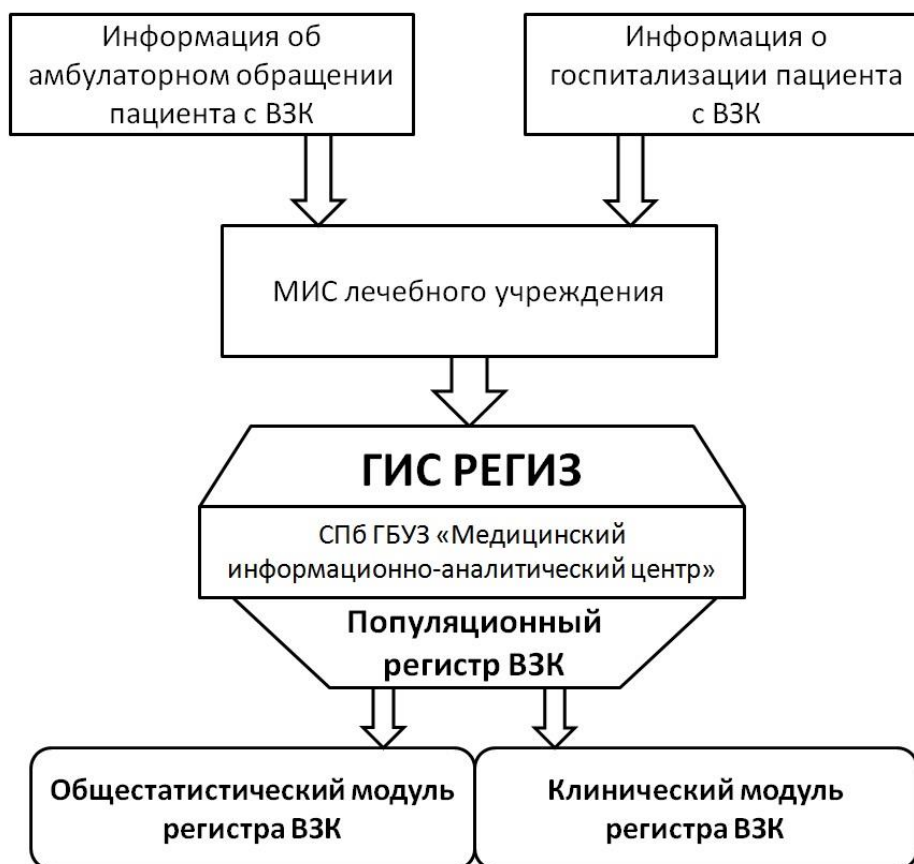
Информация об амбулаторном обращении пациента с ВЗК

Информация о госпитализации пациента с ВЗК

МИС лечебного учреждения

ГИС РЕГИЗ

СПб ГБУЗ «Медицинский информационно-аналитический центр»

Популяционный регистр ВЗК

Общестатистический модуль регистра ВЗК

Клинический модуль регистра ВЗК